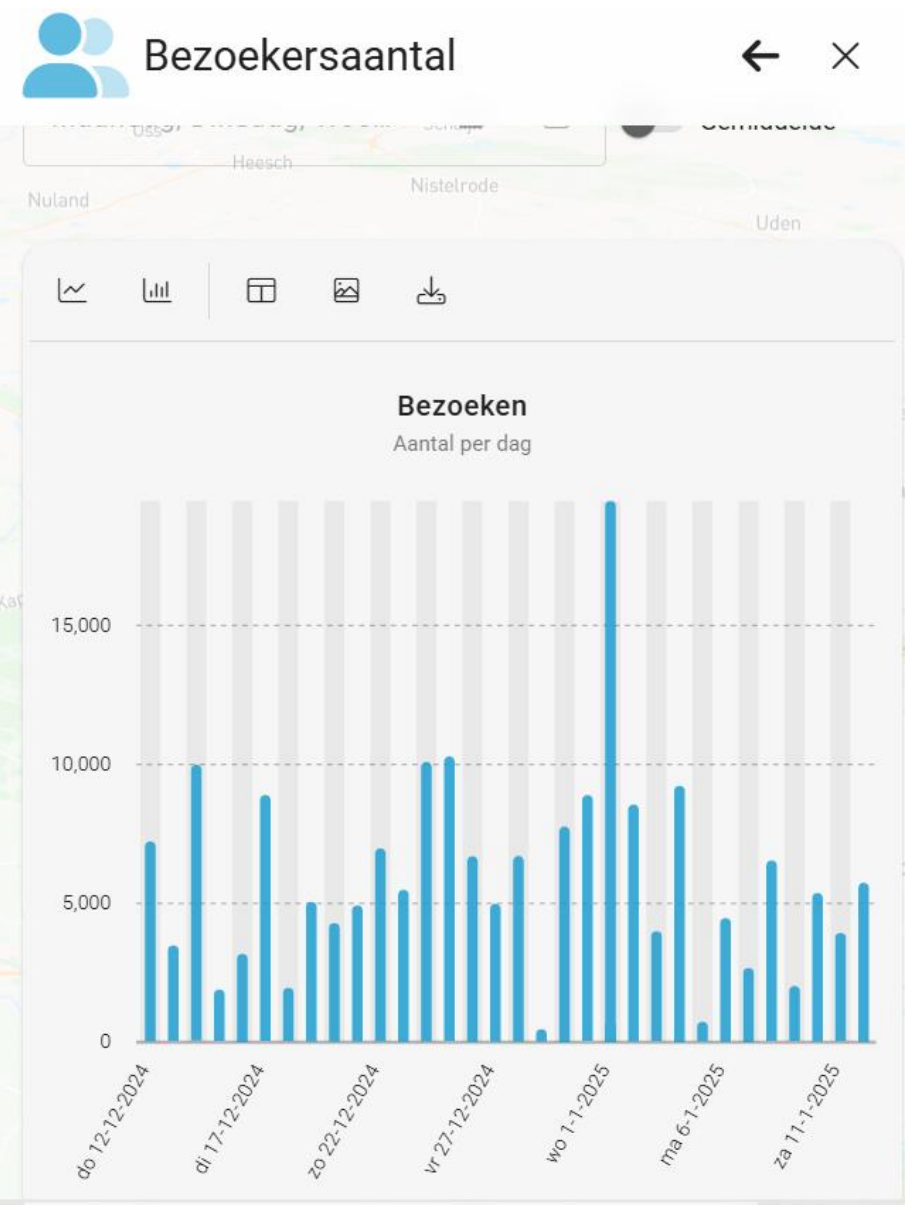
Bezoekersaantal

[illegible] Gemiddelde

Uss Heesch Nuland Nistelrode Uden

Bezoeken
Aantal per dag

15,000
10,000
5,000
0

do 12-12-2024
di 17-12-2024
zo 22-12-2024
vr 27-12-2024
wo 1-1-2025
ma 6-1-2025
za 11-1-2025